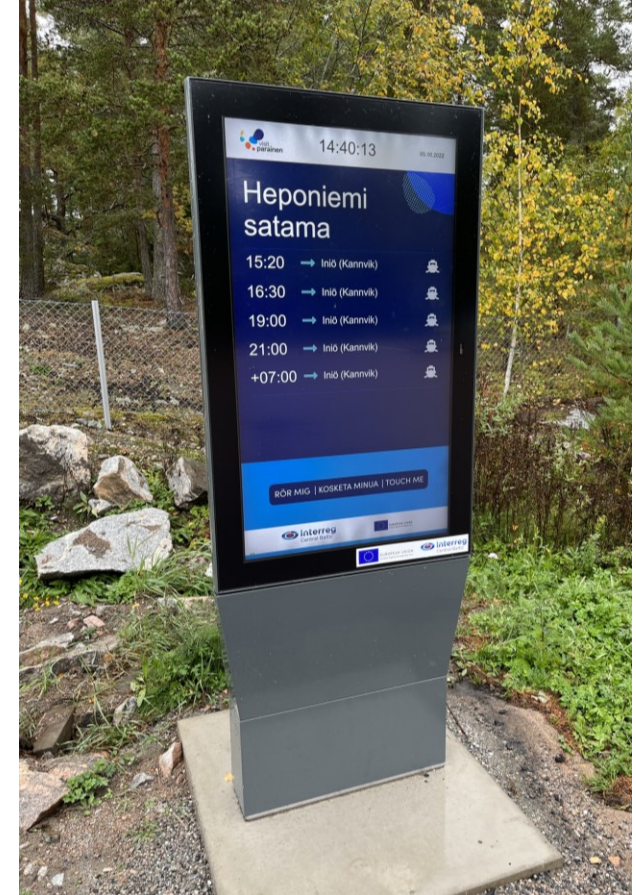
visit parainen
14:40:13
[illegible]

Heponiemi satama

15:20 → Iniö (Kannvik)
16:30 → Iniö (Kannvik)
19:00 → Iniö (Kannvik)
21:00 → Iniö (Kannvik)
+07:00 → Iniö (Kannvik)

RÖR MIG | KOSKETA MINUA | TOUCH ME

Interreg Central Baltic
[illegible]

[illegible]
Interreg Central Baltic